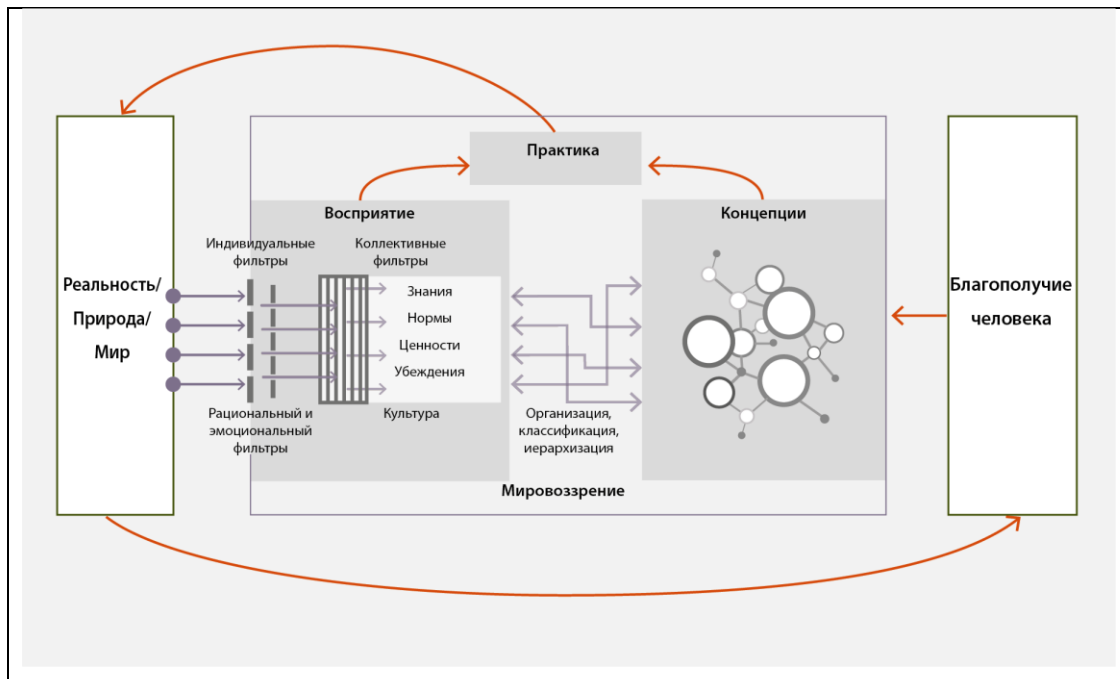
Практика

Реальность/ Природа/ Мир

Восприятие

Индивидуальные фильтры

Коллективные фильтры

Знания

Нормы

Ценности

Убеждения

Рациональный и эмоциональный фильтры

Культура

Организация, классификация, иерархизация

Концепции

Мировоззрение

Благополучие человека